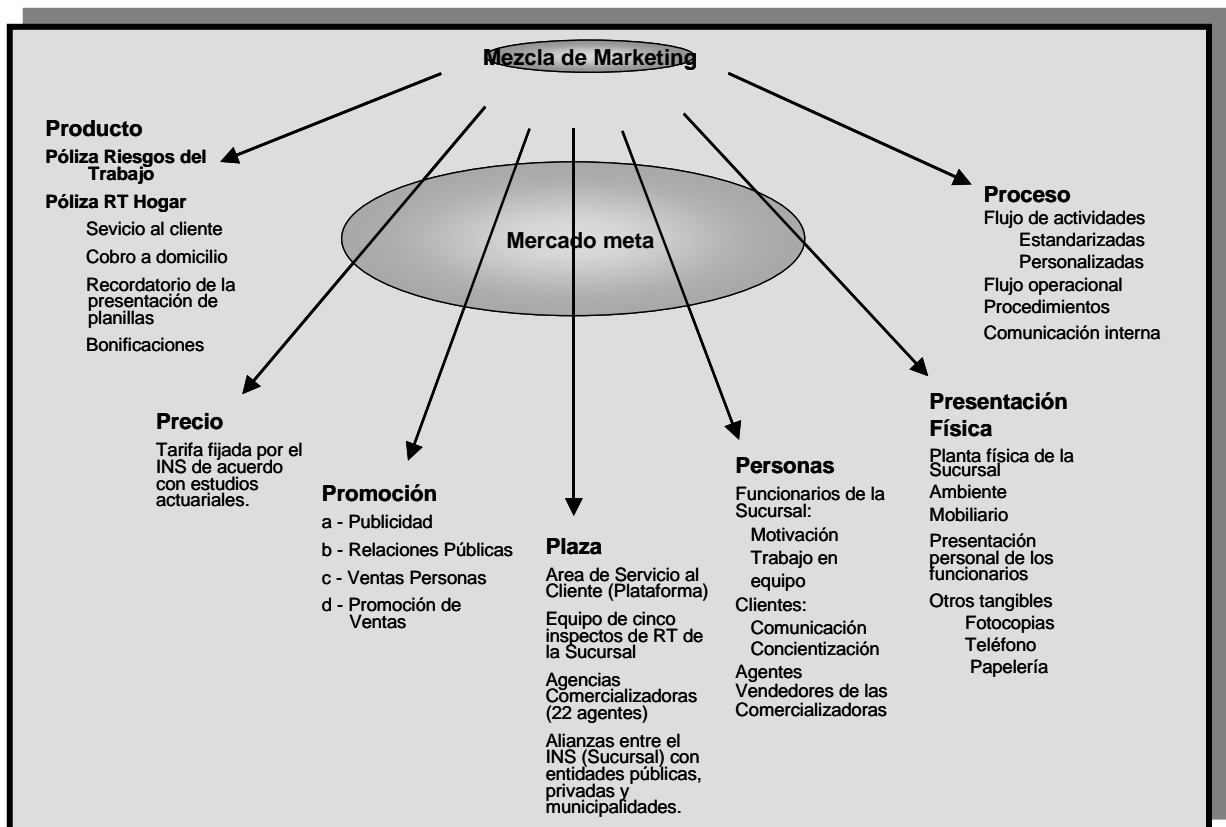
Mezcla de Marketing

Mercado meta

Producto
Póliza Riesgos del Trabajo
Póliza RT Hogar
Sevicio al cliente
Cobro a domicilio
Recordatorio de la presentación de planillas
Bonificaciones

Proceso
Flujo de actividades
Estandarizadas
Personalizadas
Flujo operacional
Procedimientos
Comunicación interna

Precio
Tarifa fijada por el INS de acuerdo con estudios actuariales.

Promoción
a - Publicidad
b - Relaciones Públicas
c - Ventas Personas
d - Promoción de Ventas

Plaza
Area de Servicio al Cliente (Plataforma)
Equipo de cinco inspectos de RT de la Sucursal
Agencias Comercializadoras (22 agentes)
Alianzas entre el INS (Sucursal) con entidades públicas, privadas y municipalidades.

Personas
Funcionarios de la Sucursal:
Motivación
Trabajo en equipo
Clientes:
Comunicación
Concientización
Agentes Vendedores de las Comercializadoras

Presentación Física
Planta física de la Sucursal
Ambiente
Mobiliario
Presentación personal de los funcionarios
Otros tangibles
Fotocopias
Teléfono
Papelería